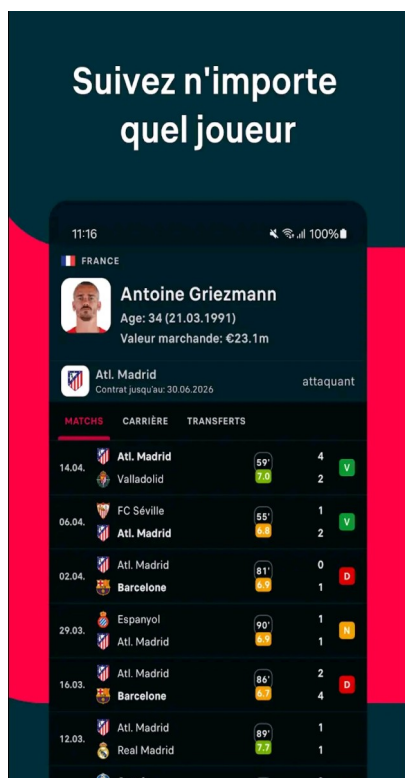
Suivez n'importe quel joueur

11:16 100%

FRANCE

Antoine Griezmann
Age: 34 (21.03.1991)
Valeur marchande: €23.1m

Atl. Madrid
Contrat jusqu'au: 30.06.2026
attaquant

MATCHS CARRIÈRE TRANSFERTS

| | | | | |
|---|---|---|---|---|
| 14.04. | Atl. Madrid / Valladolid | 59' 7.0 | 4 / 2 | V |
| 06.04. | FC Séville / Atl. Madrid | 55' 6.8 | 1 / 2 | V |
| 02.04. | Atl. Madrid / Barcelone | 81' 6.9 | 0 / 1 | D |
| 29.03. | Espanyol / Atl. Madrid | 90' 6.9 | 1 / 1 | N |
| 16.03. | Atl. Madrid / Barcelone | 86' 6.7 | 2 / 4 | D |
| 12.03. | Atl. Madrid / Real Madrid | 89' 7.7 | 1 / 1 | |